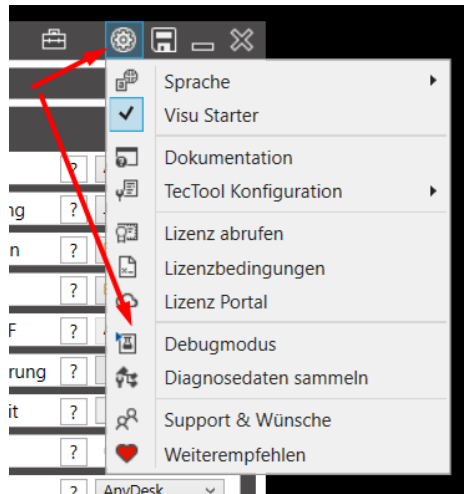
Sprache
Visu Starter
Dokumentation
TecTool Konfiguration
Lizenz abrufen
Lizenzbedingungen
Lizenz Portal
Debugmodus
Diagnosedaten sammeln
Support & Wünsche
Weiterempfehlen

?
ng ?
n ?
?
F ?
rung ?
it ?
?
?
? AnyDesk